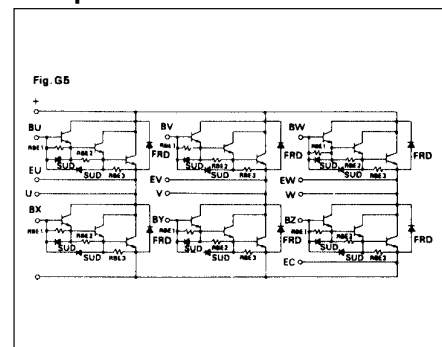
Fig. G5

+

BU
RBE1
RBE2
SUD
SUD
RBE3
EU
U

BV
RBE1
FRD
RBE2
SUD
SUD
RBE3
EV
V

BW
RBE1
FRD
RBE2
SUD
SUD
RBE3
EW
W
FRD

BX
RBE1
RBE2
SUD
SUD
RBE3

BY
RBE1
FRD
RBE2
SUD
SUD
RBE3

BZ
RBE1
FRD
RBE2
SUD
SUD
RBE3
EC
FRD